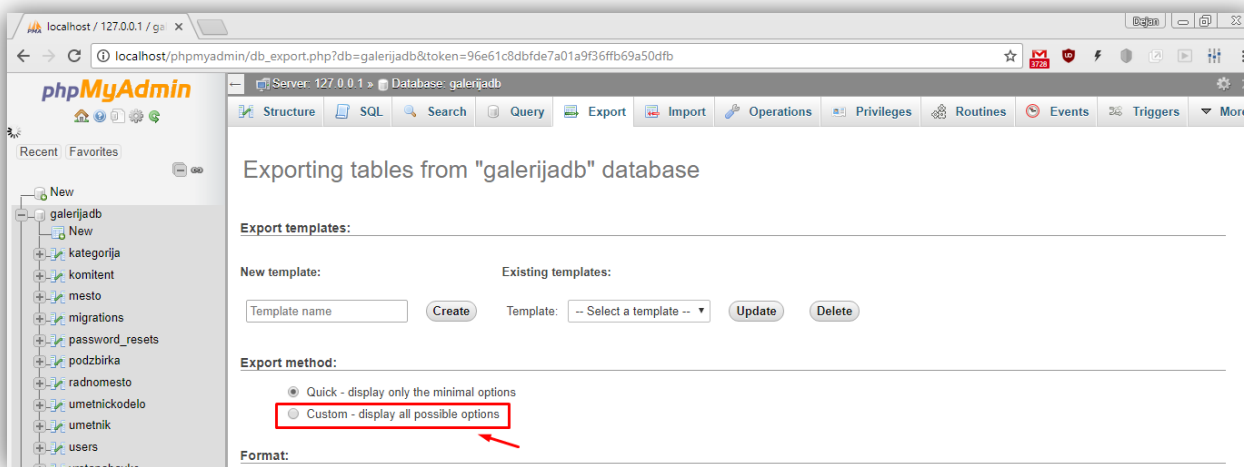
localhost / 127.0.0.1 / ga ×

Dejan

localhost/phpmyadmin/db_export.php?db=galerijadb&token=96e61c8dbfde7a01a9f36ffb69a50dfb

3728

phpMyAdmin

Recent Favorites

New
galerijadb
New
kategorija
komitent
mesto
migrations
password_resets
podzbirka
radnomesto
umetnickodelo
umetnik
users
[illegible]

Server: 127.0.0.1 » Database: galerijadb

Structure SQL Search Query Export Import Operations Privileges Routines Events Triggers More

Exporting tables from "galerijadb" database

Export templates:

New template:

Existing templates:

Template name Create

Template: -- Select a template -- Update Delete

Export method:

Quick - display only the minimal options

Custom - display all possible options

Format: